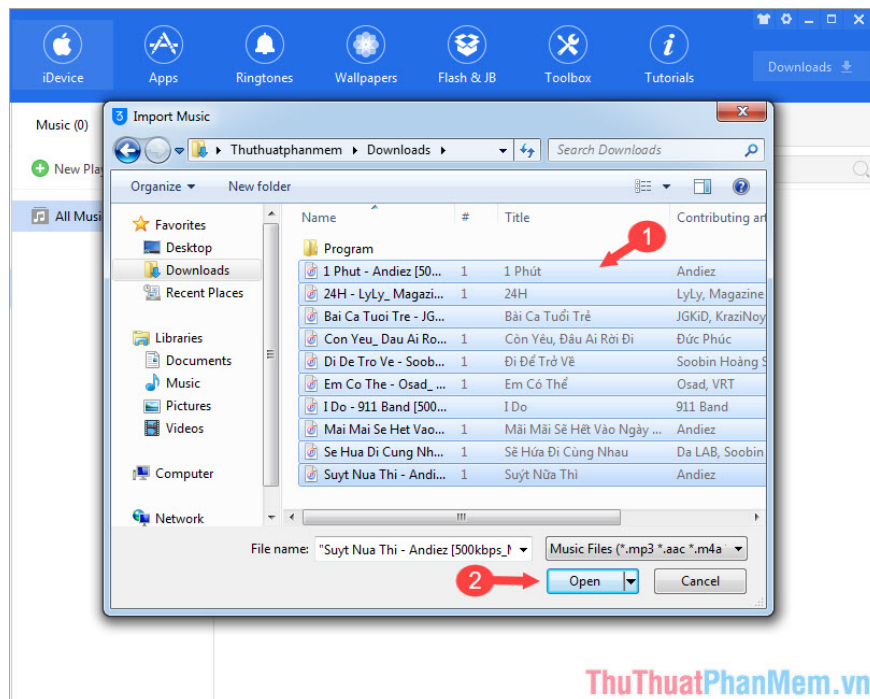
iDevice Apps Ringtones Wallpapers Flash & JB Toolbox Tutorials

Downloads

Music (0)

New Play

All Musi

Import Music

Thuthuatphanmem ▸ Downloads ▸

Search Downloads

Organize ▾ New folder

Favorites
Desktop
Downloads
Recent Places

Libraries
Documents
Music
Pictures
Videos

Computer

Network

| Name | # | Title | Contributing art |
|---|---|---|---|
| Program | | | |
| 1 Phut - Andiez [500... | 1 | 1 Phút | Andiez |
| 24H - LyLy_ Magazi... | 1 | 24H | LyLy, Magazine |
| Bai Ca Tuoi Tre - JG... | | Bài Ca Tuổi Trẻ | JGKiD, KraziNoy |
| Con Yeu_ Dau Ai Ro... | 1 | Con Yêu, Đâu Ai Rời Đi | Đức Phúc |
| Di De Tro Ve - Soob... | 1 | Đi Để Trở Về | Soobin Hoàng S |
| Em Co The - Osad_ ... | 1 | Em Có Thể | Osad, VRT |
| I Do - 911 Band [500... | | I Do | 911 Band |
| Mai Mai Se Het Vao... | 1 | Mãi Mãi Sẽ Hết Vào Ngày ... | Andiez |
| Se Hua Di Cung Nh... | 1 | Sẽ Hứa Đi Cùng Nhau | Da LAB, Soobin |
| Suyt Nua Thi - Andi... | 1 | Suýt Nữa Thì | Andiez |

1

File name: "Suyt Nua Thi - Andiez [500kbps_M

Music Files (*.mp3 *.aac *.m4a

2

Open

Cancel

ThuThuatPhanMem.vn